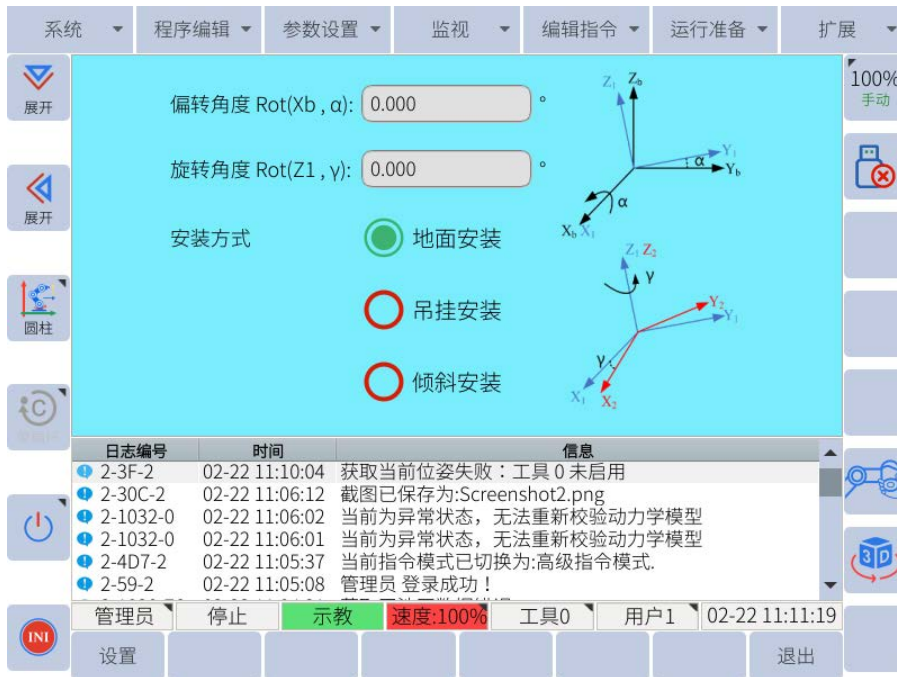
系统 ▾ 程序编辑 ▾ 参数设置 ▾ 监视 ▾ 编辑指令 ▾ 运行准备 ▾ 扩展 ▾

展开

展开

圆柱

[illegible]

偏转角度 Rot(Xb , α): 0.000 °

旋转角度 Rot(Z1 , γ): 0.000 °

安装方式

地面安装

吊挂安装

倾斜安装

$Z_1$ $Z_b$ $Y_1$ α $Y_b$ α $X_b$ $X_1$

$Z_1$ $Z_2$ γ $Y_2$ $Y_1$ γ $X_1$ $X_2$

100%
手动

| 日志编号 | 时间 | 信息 |
|---|---|---|
| 2-3F-2 | 02-22 11:10:04 | 获取当前位姿失败：工具 0 未启用 |
| 2-30C-2 | 02-22 11:06:12 | 截图已保存为:Screenshot2.png |
| 2-1032-0 | 02-22 11:06:02 | 当前为异常状态，无法重新校验动力学模型 |
| 2-1032-0 | 02-22 11:06:01 | 当前为异常状态，无法重新校验动力学模型 |
| 2-4D7-2 | 02-22 11:05:37 | 当前指令模式已切换为:高级指令模式. |
| 2-59-2 | 02-22 11:05:08 | 管理员 登录成功！ |

INI

管理员 停止 示教 速度:100% 工具0 用户1 02-22 11:11:19

设置 退出